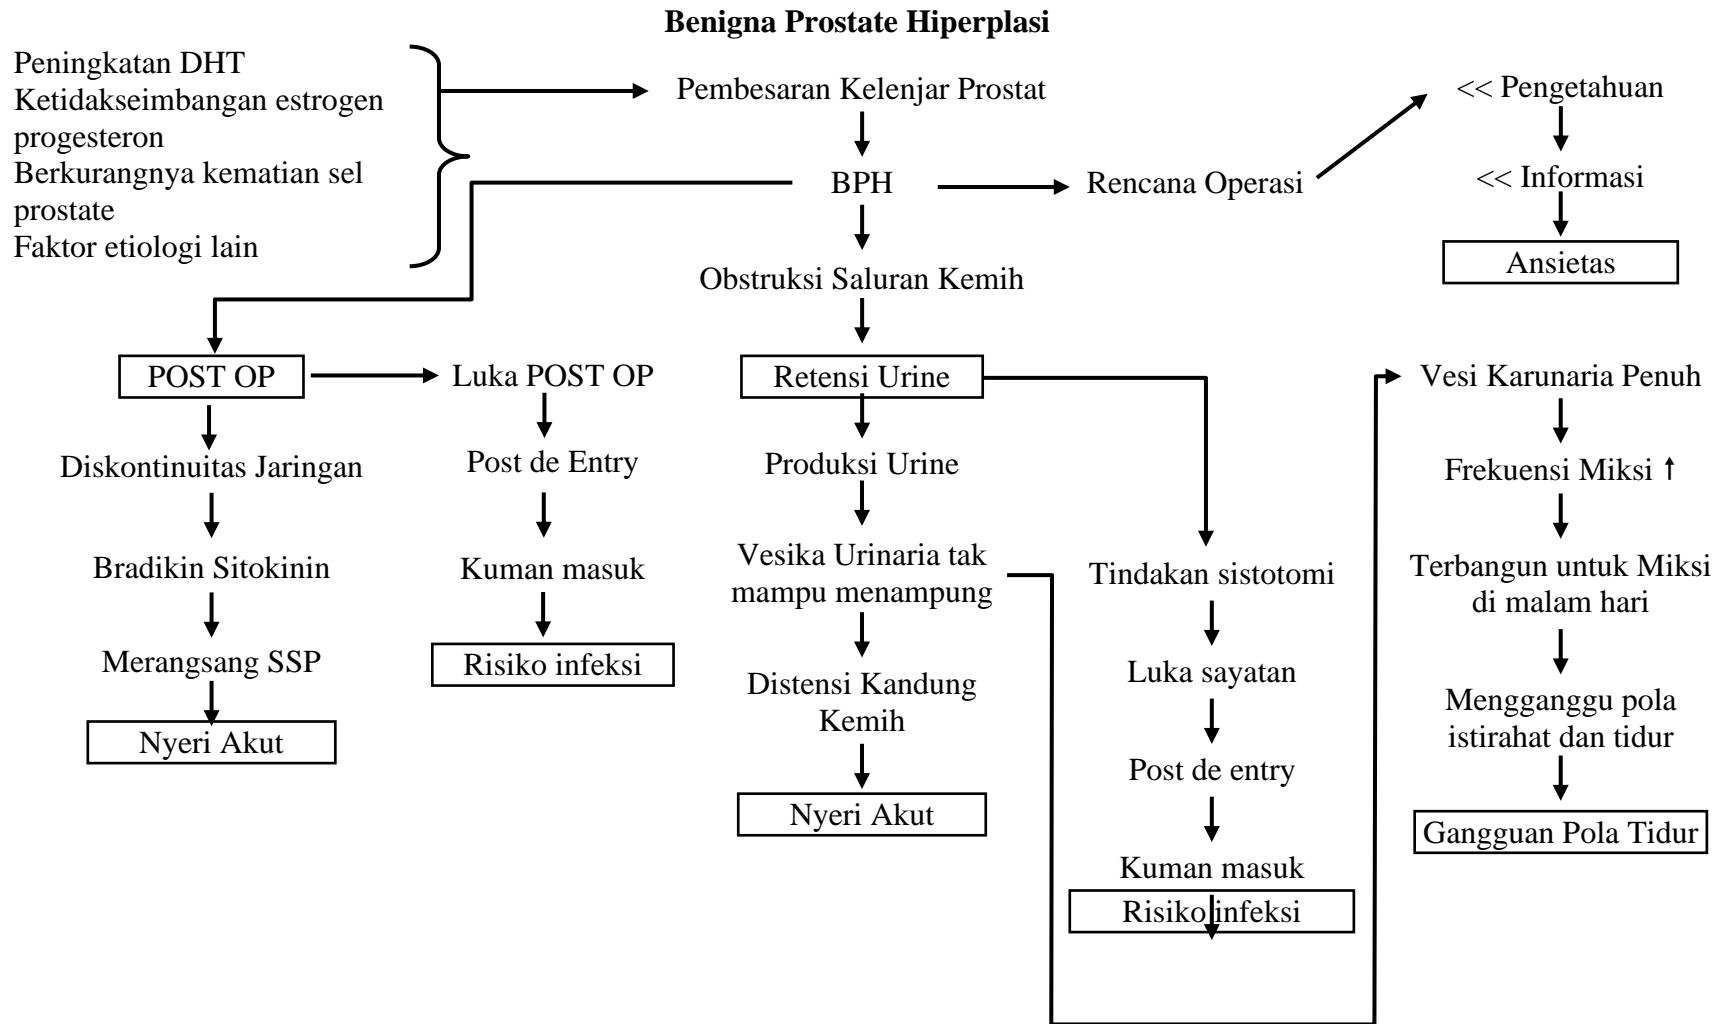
Benigna Prostate Hiperplasi

Peningkatan DHT
Ketidakseimbangan estrogen progesteron
Berkurangnya kematian sel prostate
Faktor etiologi lain

Pembesaran Kelenjar Prostat

BPH

Rencana Operasi

<< Pengetahuan

<< Informasi

Ansietas

Obstruksi Saluran Kemih

POST OP

Luka POST OP

Retensi Urine

Vesi Karunaria Penuh

Diskontinuitas Jaringan

Post de Entry

Produksi Urine

Frekuensi Miksi ↑

Bradikin Sitokinin

Kuman masuk

Vesika Urinaria tak mampu menampung

Tindakan sistotomi

Terbangun untuk Miksi di malam hari

Merangsang SSP

Risiko infeksi

Luka sayatan

Distensi Kandung Kemih

Mengganggu pola istirahat dan tidur

Nyeri Akut

Post de entry

Nyeri Akut

Gangguan Pola Tidur

Kuman masuk

Risiko infeksi